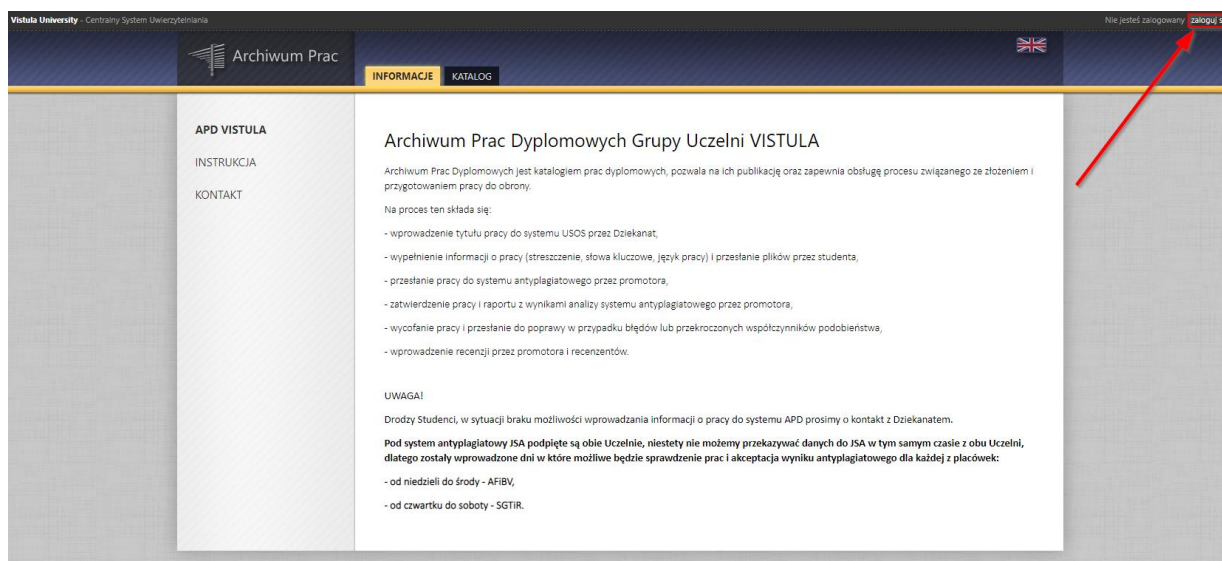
Vistula University - Centralny System Uwierzytelniania

Nie jesteś zalogowany zaloguj s

Archiwum Prac

INFORMACJE KATALOG

APD VISTULA

INSTRUKCJA

KONTAKT

Archiwum Prac Dyplomowych Grupy Uczelni VISTULA

Archiwum Prac Dyplomowych jest katalogiem prac dyplomowych, pozwala na ich publikację oraz zapewnia obsługę procesu związanego ze złożeniem i przygotowaniem pracy do obrony.

Na proces ten składa się:

- wprowadzenie tytułu pracy do systemu USOS przez Dziekanat,

- wypełnienie informacji o pracy (streszczenie, słowa kluczowe, język pracy) i przesłanie plików przez studenta,

- przesłanie pracy do systemu antyplagiatowego przez promotora,

- zatwierdzenie pracy i raportu z wynikami analizy systemu antyplagiatowego przez promotora,

- wycofanie pracy i przesłanie do poprawy w przypadku błędów lub przekroczonych współczynników podobieństwa,

- wprowadzenie recenzji przez promotora i recenzentów.

UWAGA!

Drodzy Studenci, w sytuacji braku możliwości wprowadzania informacji o pracy do systemu APD prosimy o kontakt z Dziekanatem.

Pod system antyplagiatowy JSA podpięte są obie Uczelnie, niestety nie możemy przekazywać danych do JSA w tym samym czasie z obu Uczelni, dlatego zostały wprowadzone dni w które możliwe będzie sprawdzenie prac i akceptacja wyniku antyplagiatowego dla każdej z placówek:

- od niedzieli do środy - AFiBV,

- od czwartku do soboty - SGTiR.